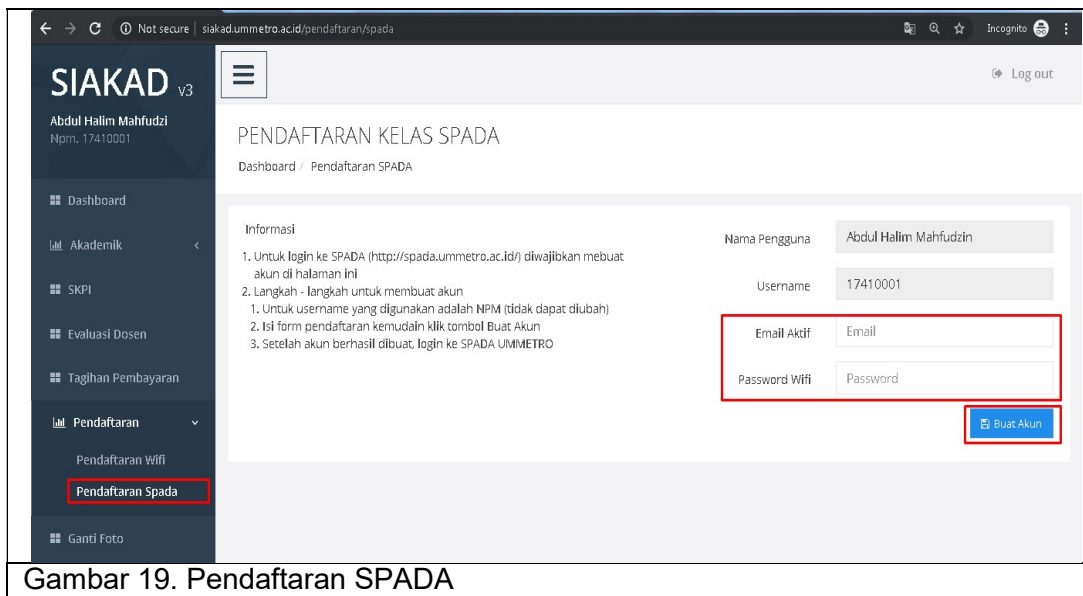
Not secure | siakad.ummetro.ac.id/pendaftaran/spada

Incognito

SIAKAD v3

Abdul Halim Mahfudzi
Npm. 17410001

Log out

PENDAFTARAN KELAS SPADA

Dashboard / Pendaftaran SPADA

Dashboard

Akademik

SKPI

Evaluasi Dosen

Tagihan Pembayaran

Pendaftaran

Pendaftaran Wifi

Pendaftaran Spada

Ganti Foto

Informasi
1. Untuk login ke SPADA (http://spada.ummetro.ac.id/) diwajibkan membuat akun di halaman ini
2. Langkah - langkah untuk membuat akun
1. Untuk username yang digunakan adalah NPM (tidak dapat diubah)
2. Isi form pendaftaran kemudain klik tombol Buat Akun
3. Setelah akun berhasil dibuat, login ke SPADA UMMETRO

Nama Pengguna | Abdul Halim Mahfudzin

Username | 17410001

Email Aktif | Email

Password Wifi | Password

Buat Akun

Gambar 19. Pendaftaran SPADA